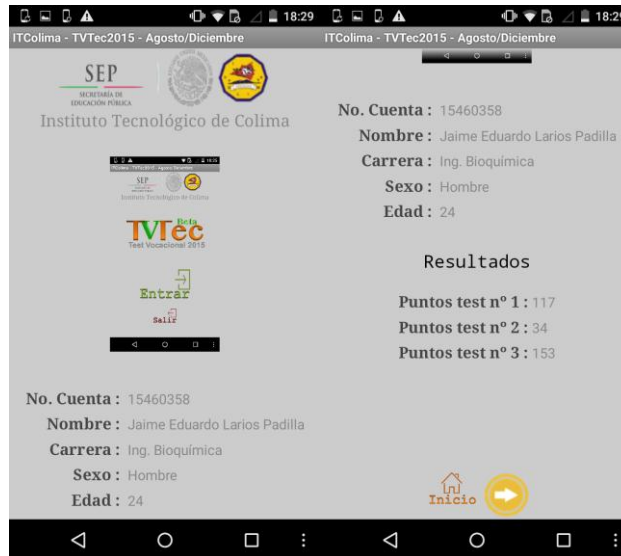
18:29

ITColima - TVTec2015 - Agosto/Diciembre

SEP
SECRETARÍA DE EDUCACIÓN PÚBLICA

Instituto Tecnológico de Colima

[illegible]

SEP

Instituto Tecnológico de Colima

Beta
TVTec
Test Vocacional 2015

Entrar

Salir

No. Cuenta : 15460358

Nombre : Jaime Eduardo Larios Padilla

Carrera : Ing. Bioquímica

Sexo : Hombre

Edad : 24

18:2

ITColima - TVTec2015 - Agosto/Diciembre

No. Cuenta : 15460358

Nombre : Jaime Eduardo Larios Padilla

Carrera : Ing. Bioquímica

Sexo : Hombre

Edad : 24

Resultados

Puntos test nº 1 : 117

Puntos test nº 2 : 34

Puntos test nº 3 : 153

Inicio